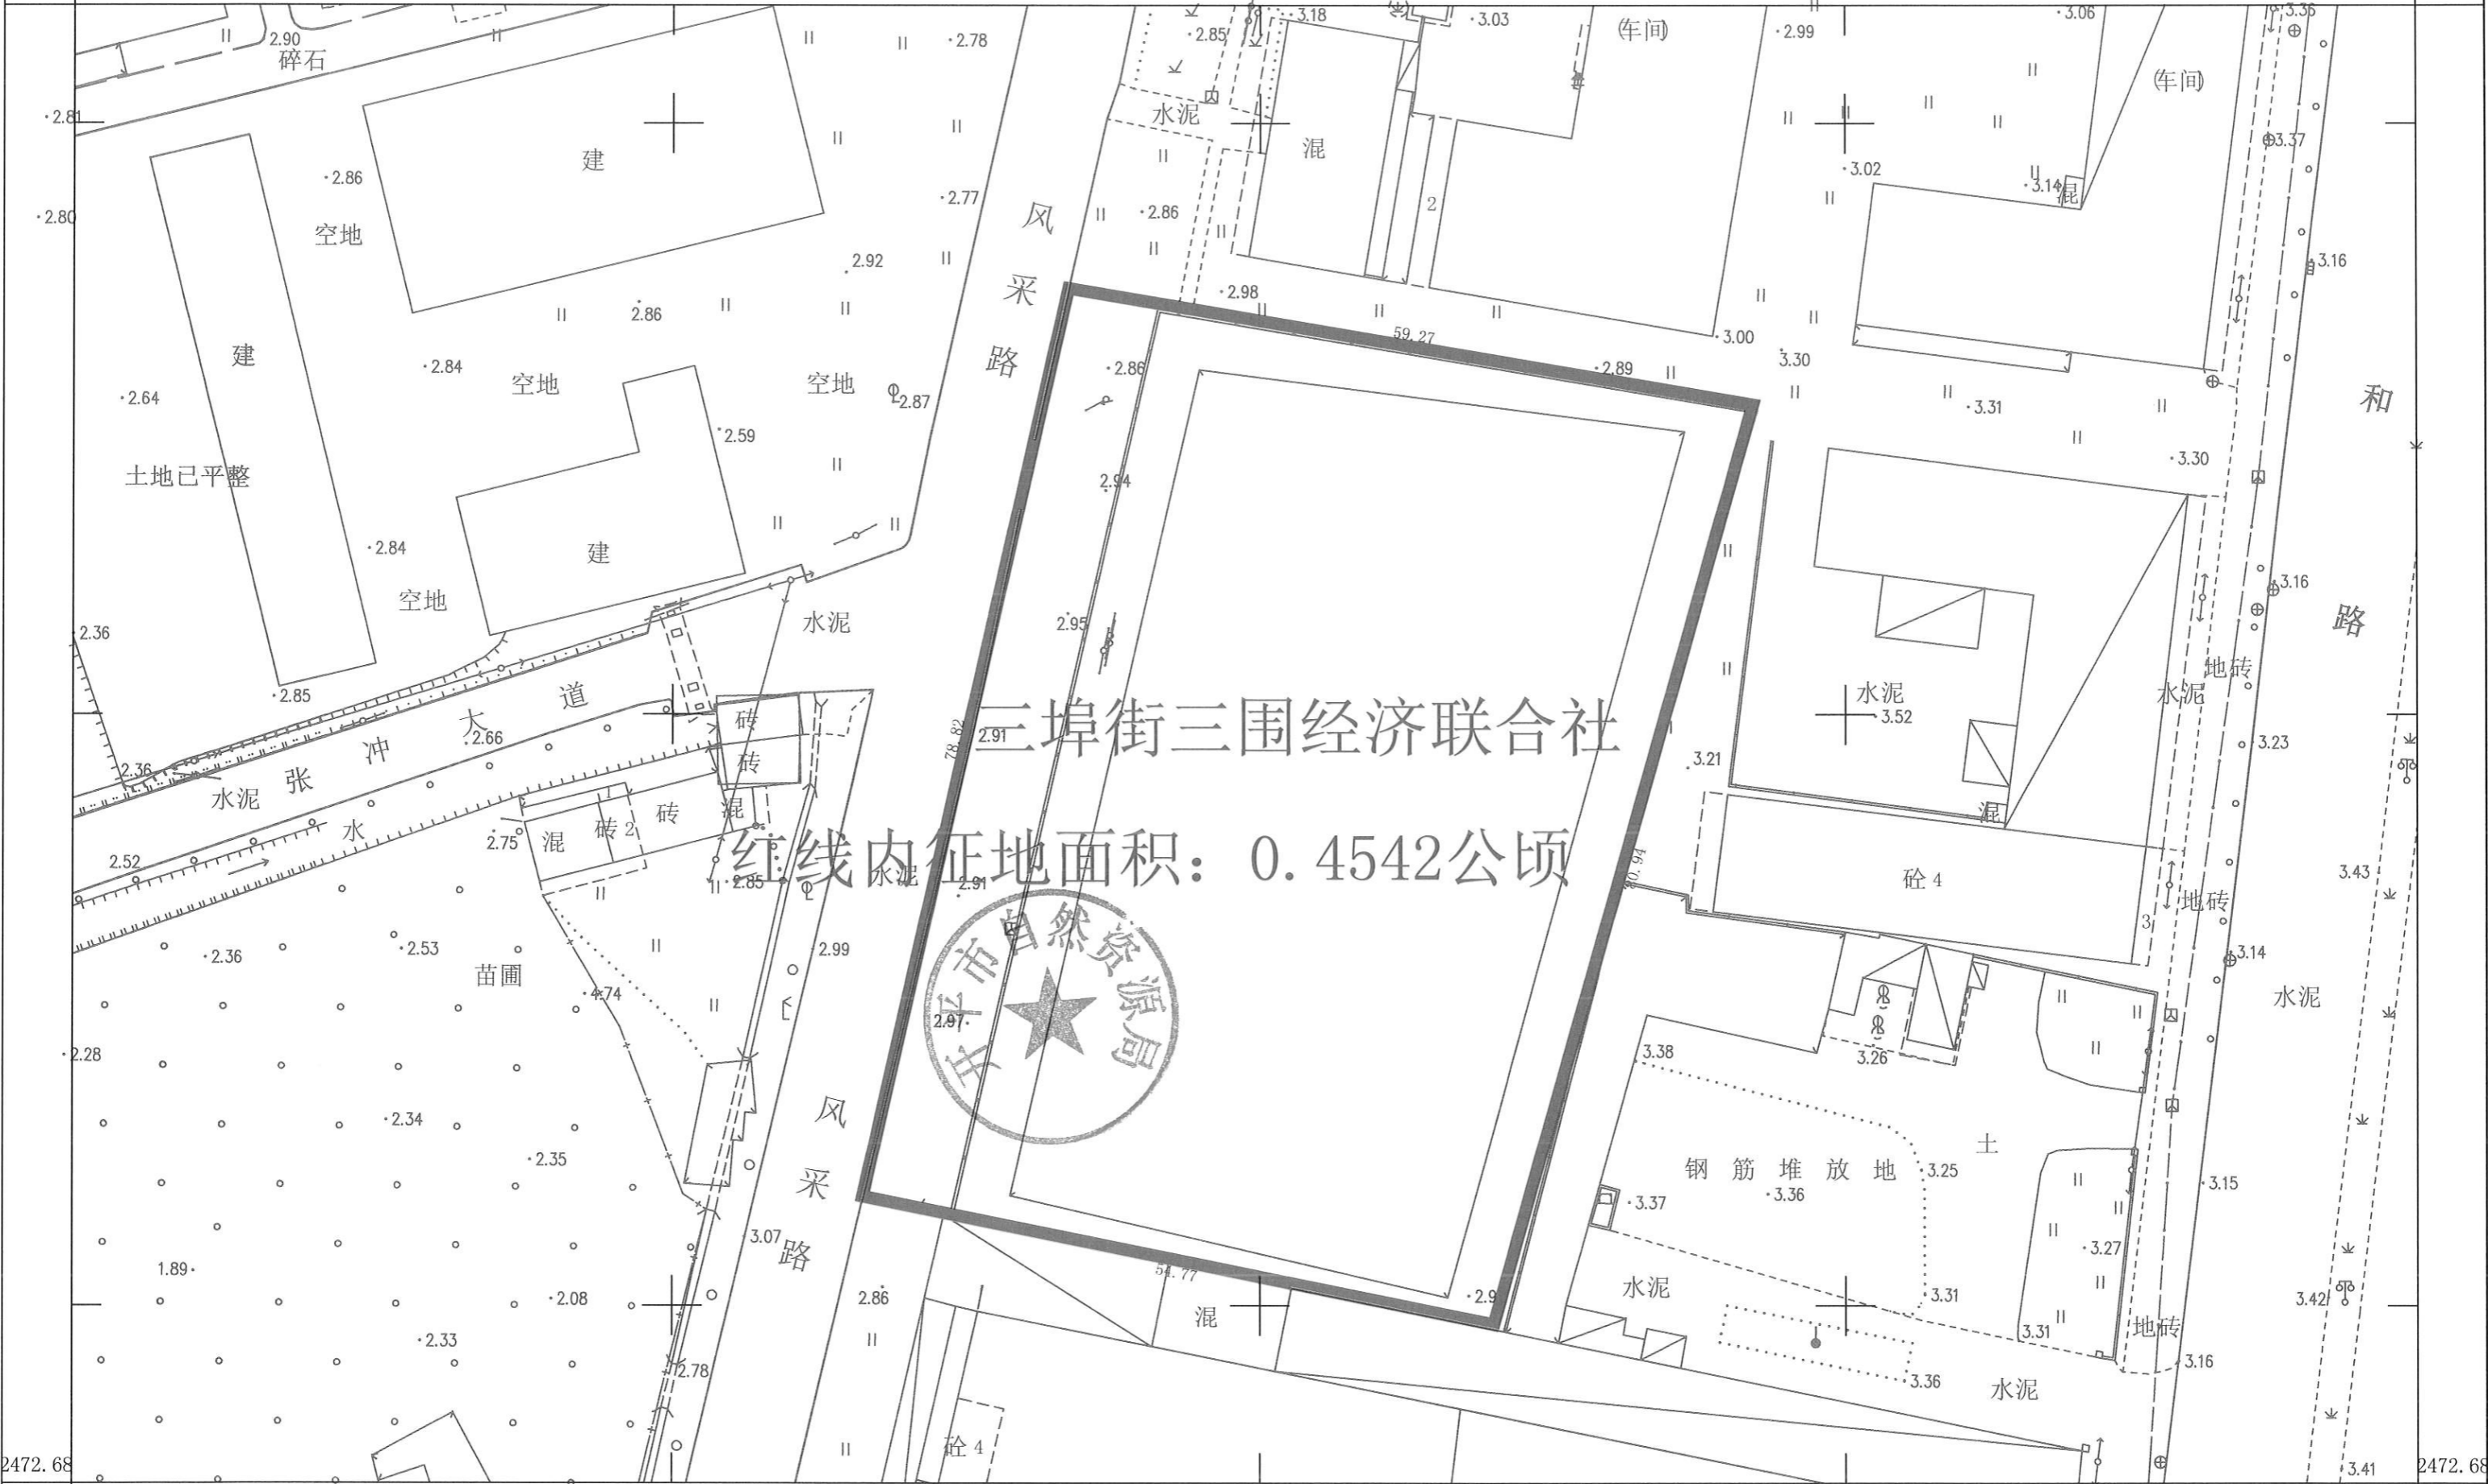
三埠街三围经济联合社

红线内征地面积：0.4542公顷

开平市自然资源局

2.90
碎石
2.78
2.81
建
2.86
空地
2.80
2.77
2.92
2.86
建
2.84
空地
空地
2.87
2.64
2.59
土地已平整
建
2.84
空地
2.36
水泥
2.85
张冲大道
2.66
2.36
水泥
砖
砖
水
2.75
混
砖 2
砖
混
2.52
2.85
水泥
2.91
2.36
2.53
苗圃
4.74
2.99
2.28
2.34
2.35
风
采
路
3.07
1.89
2.08
2.33
2.86
2.78
风
采
路
2.86
2.94
2.95
2.91
2.97
78.82
59.27
54.77
2.9
混
砼 4
2.85
3.18
3.03
(车间)
2.99
3.06
3.36
(车间)
水泥
混
2
3.37
3.02
3.14
混
2.86
3.16
2.98
3.00
2.89
3.30
3.31
和
3.30
路
3.16
地砖
水泥
水泥
3.52
3.23
3.21
混
砼 4
20.94
3
地砖
3.43
3.14
水泥
3.38
3.26
土
钢 筋 堆 放 地
3.25
3.36
3.37
3.15
3.27
水泥
3.31
3.42
3.31
地砖
3.16
3.36
水泥
3.41
2472.68
2472.68